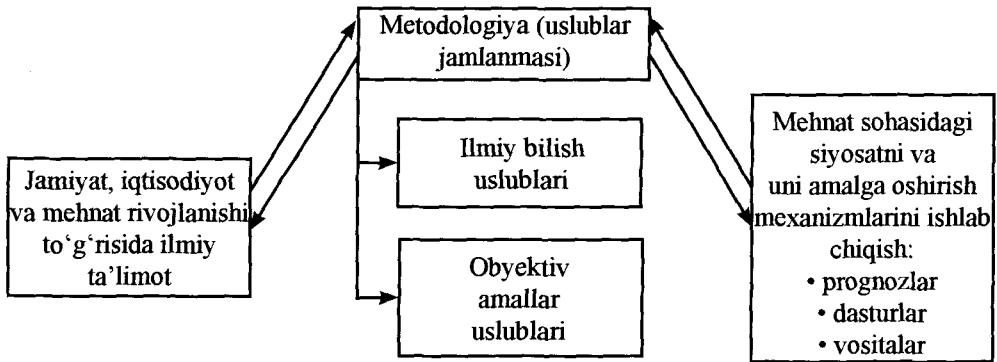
Metodologiya (uslublar jamlanmasi)

Jamiyat, iqtisodiyot va mehnat rivojlanishi to‘g‘risida ilmiy ta’limot

Ilmiy bilish uslublari

Obyektiv amallar uslublari

Mehnat sohasidagi siyosatni va uni amalga oshirish mexanizmlarini ishlab chiqish:
• prognozlar
• dasturlar
• vositalar